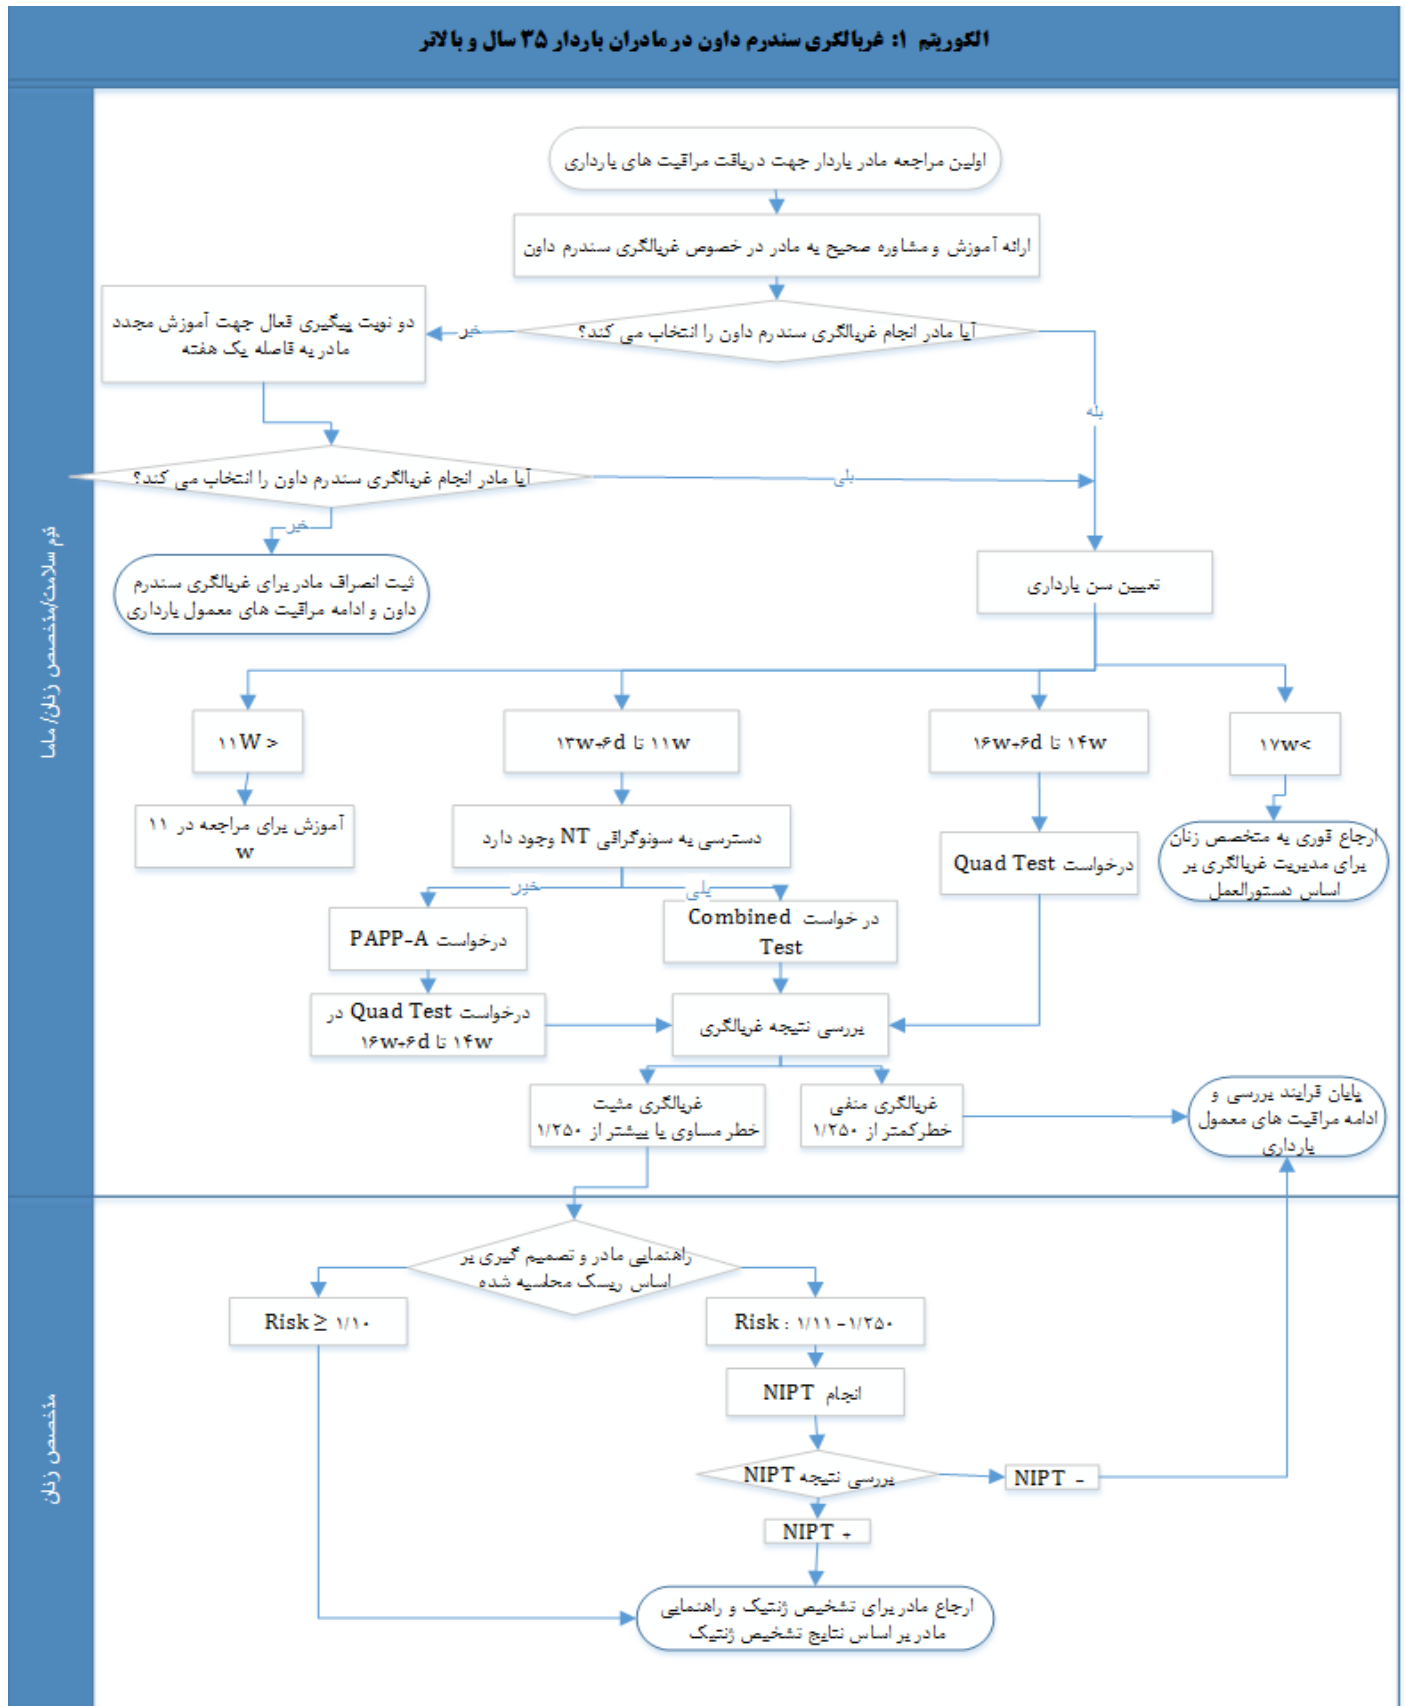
الگوریتم ۱: غربالگری سندرم داون در مادران باردار ۳۵ سال و بالاتر

تیم سلامت/متخصص زنان/ ماما

اولین مراجعه مادر باردار جهت دریافت مراقبت های بارداری

ارائه آموزش و مشاوره صحیح به مادر در خصوص غربالگری سندرم داون

آیا مادر انجام غربالگری سندرم داون را انتخاب می کند؟

خیر

دو نوبت پیگیری فعال جهت آموزش مجدد مادر به فاصله یک هفته

بله

آیا مادر انجام غربالگری سندرم داون را انتخاب می کند؟

بلی

خیر

ثبت انصراف مادر برای غربالگری سندرم داون و ادامه مراقبت های معمول بارداری

تعیین سن بارداری

۱۱W >

۱۱w تا ۱۳w+۶d

۱۴w تا ۱۶w+۶d

۱۷w<

آموزش برای مراجعه در ۱۱ w

دسترسی به سونوگرافی NT وجود دارد

درخواست Quad Test

ارجاع فوری به متخصص زنان برای مدیریت غربالگری بر اساس دستورالعمل

خیر

بلی

درخواست PAPP-A

در خواست Combined Test

درخواست Quad Test در ۱۴w تا ۱۶w+۶d

بررسی نتیجه غربالگری

غربالگری مثبت خطر مساوی یا بیشتر از ۱/۲۵۰

غربالگری منفی خطرکمتر از ۱/۲۵۰

پایان فرایند بررسی و ادامه مراقبت های معمول بارداری

متخصص زنان

راهنمایی مادر و تصمیم گیری بر اساس ریسک محاسبه شده

Risk ≥ ۱/۱۰

Risk : ۱/۱۱ -۱/۲۵۰

انجام NIPT

بررسی نتیجه NIPT

NIPT -

NIPT +

ارجاع مادر برای تشخیص ژنتیک و راهنمایی مادر بر اساس نتایج تشخیص ژنتیک